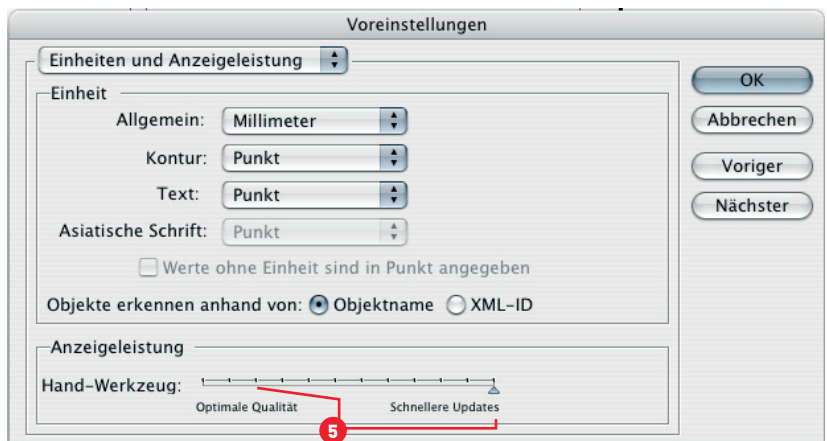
Voreinstellungen

Einheiten und Anzeigeleistung

Einheit

Allgemein: Millimeter

Kontur: Punkt

Text: Punkt

Asiatische Schrift: Punkt

Werte ohne Einheit sind in Punkt angegeben

Objekte erkennen anhand von: Objektname XML-ID

Anzeigeleistung

Hand-Werkzeug:

Optimale Qualität

Schnellere Updates

5

OK

Abbrechen

Voriger

Nächster